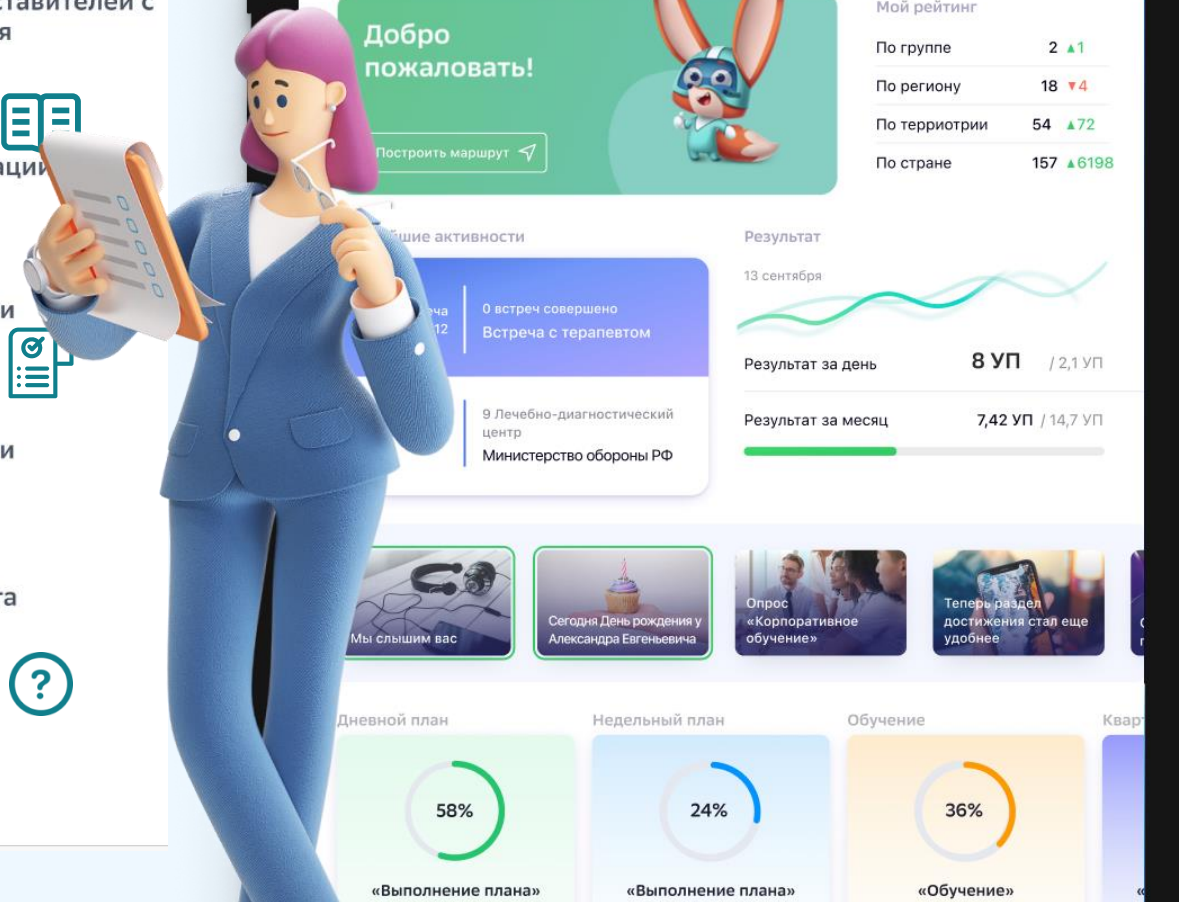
ставителей с
я

ации

и

и

та

?

Добро пожаловать!

Построить маршрут

Мой рейтинг

| | | |
|---|---|---|
| По группе | 2 | ▲1 |
| По региону | 18 | ▼4 |
| По территории | 54 | ▲72 |
| По стране | 157 | ▲6198 |

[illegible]шие активности

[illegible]ча
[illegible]12

0 встреч совершено
Встреча с терапевтом

9 Лечебно-диагностический центр
Министерство обороны РФ

Результат

13 сентября

Результат за день 8 УП / 2,1 УП

Результат за месяц 7,42 УП / 14,7 УП

Мы слышим вас

Сегодня День рождения у Александра Евгеньевича

Опрос «Корпоративное обучение»

Теперь раздел достижения стал еще удобнее

Дневной план

58%

«Выполнение плана»

Недельный план

24%

«Выполнение плана»

Обучение

36%

«Обучение»

Кварт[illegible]